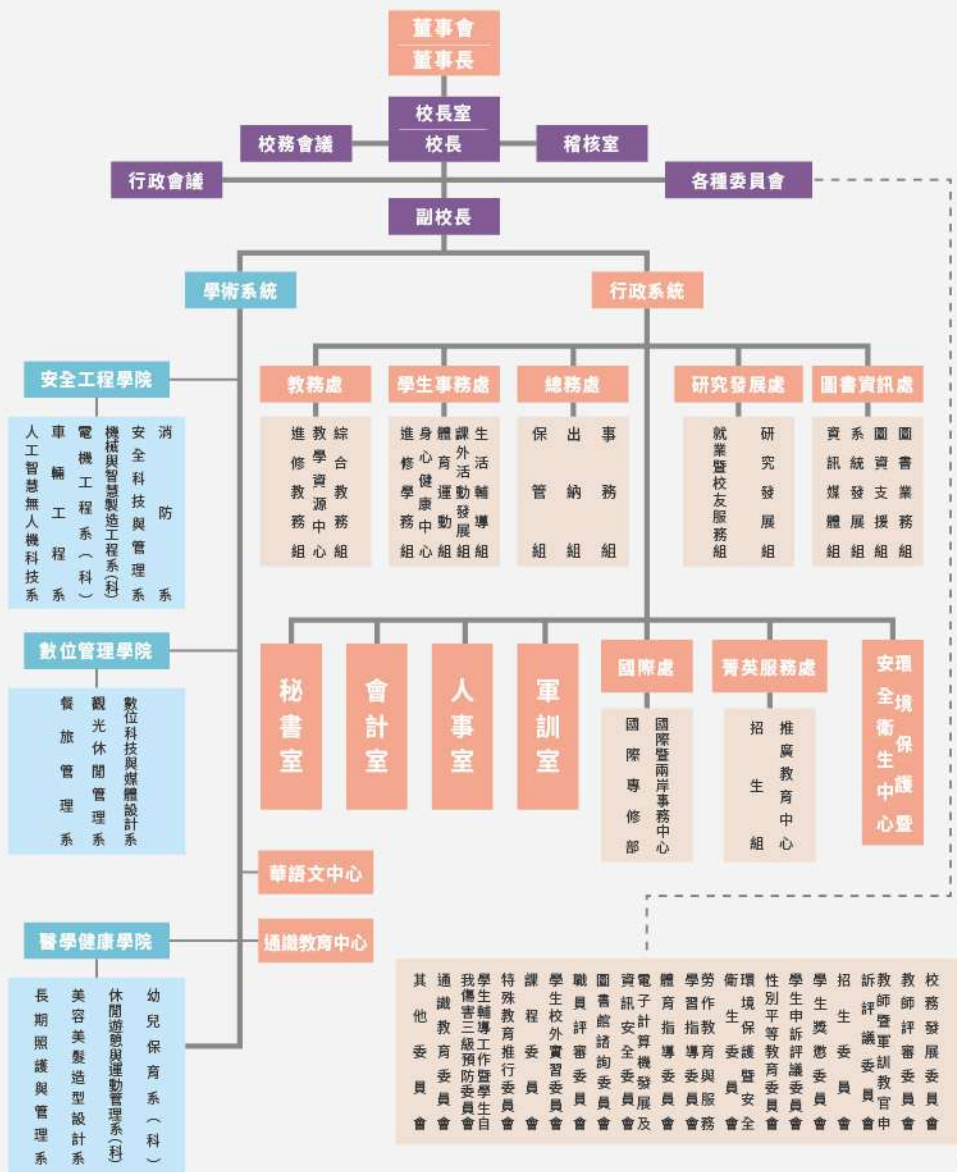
董事會
董事長

校長室
校長

校務會議

稽核室

行政會議

各種委員會

副校長

學術系統

行政系統

安全工程學院

消防系
安全科技與管理系
機械與智慧製造工程系(科)
電機工程系(科)
車輛工程系
人工智慧無人機科技系

數位管理學院

數位科技與媒體設計系
觀光休閒管理系
餐旅管理系

醫學健康學院

幼兒保育系(科)
休閒遊憩與運動管理系(科)
美容美髮造型設計系
長期照護與管理系

教務處

綜合教務組
教學資源中心
進修教務組

學生事務處

生活輔導組
課外活動發展組
體育運動組
身心健康中心
進修學務組

總務處

事務組
出納組
保管組

研究發展處

研究發展組
就業暨校友服務組

圖書資訊處

圖書業務組
圖資支援組
系統發展組
資訊媒體組

秘書室

會計室

人事室

軍訓室

國際處

國際暨兩岸事務中心
國際專修部

菁英服務處

推廣教育中心
招生組

環境保護暨安全衛生中心

華語文中心

通識教育中心

校務發展委員會
教師評審委員會
教師暨軍訓教官申訴評議委員會
招生委員會
學生獎懲委員會
學生申訴評議委員會
性別平等教育委員會
環境保護暨安全衛生委員會
勞作教育與服務學習指導委員會
體育指導委員會
電子計算機發展及資訊安全委員會
圖書館諮詢委員會
職員評審委員會
學生校外實習委員會
課程委員會
特殊教育推行委員會
學生輔導工作暨學生自我傷害三級預防委員會
通識教育委員會
其他委員會